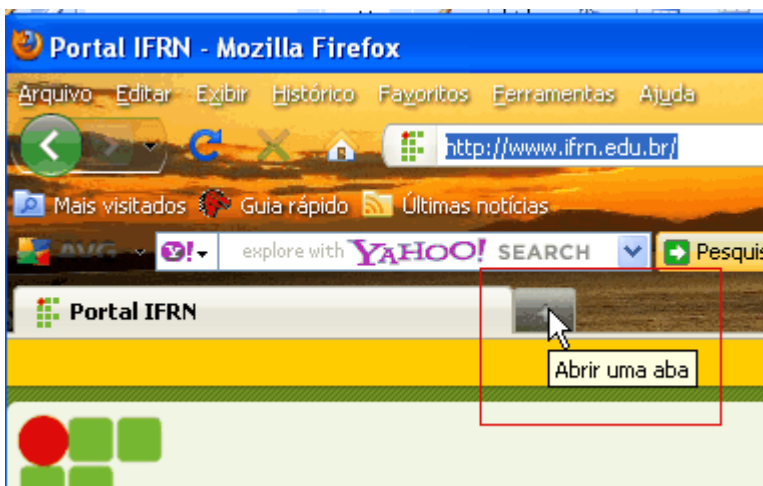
Portal IFRN - Mozilla Firefox

Arquivo Editar Exibir Histórico Favoritos Ferramentas Ajuda

http://www.ifrn.edu.br/

Mais visitados Guia rápido Últimas notícias

AVG explore with YAHOO! SEARCH Pesquis

Portal IFRN

Abrir uma aba